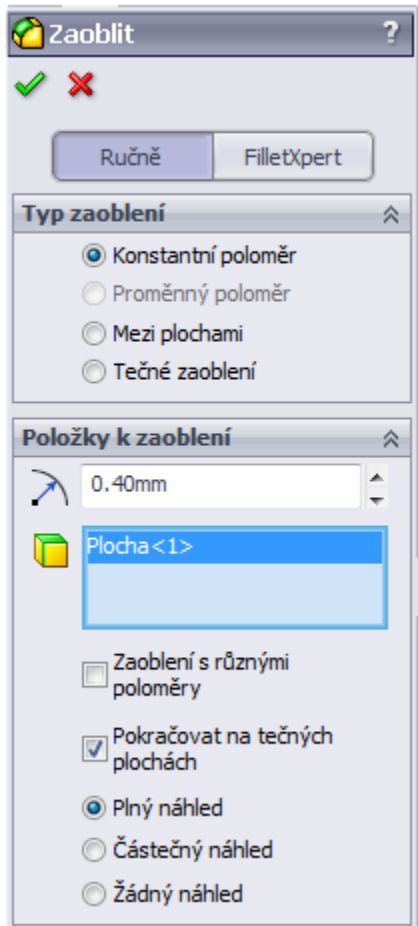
Zaoblit

?

Ručně

FilletXpert

Typ zaoblení

Konstantní poloměr

Proměnný poloměr

Mezi plochami

Tečné zaoblení

Položky k zaoblení

0.40mm

Plocha<1>

Zaoblení s různými poloměry

Pokračovat na tečných plochách

Plný náhled

Částečný náhled

Žádný náhled